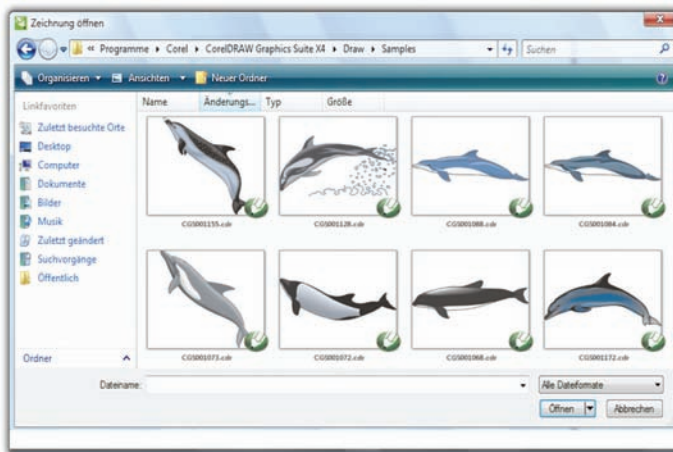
Zeichnung öffnen

« Programme ▸ Corel ▸ CorelDRAW Graphics Suite X4 ▸ Draw ▸ Samples

Suchen

Organisieren ▾ Ansichten ▾ Neuer Ordner

Linkfavoriten

Zuletzt besuchte Orte
Desktop
Computer
Dokumente
Bilder
Musik
Zuletzt geändert
Suchvorgänge
Öffentlich

Ordner

Name Änderungs... Typ Größe

CG5001155.cdr
CG5001128.cdr
CG5001088.cdr
CG5001084.cdr
CG5001073.cdr
CG5001072.cdr
CG5001068.cdr
CG5001172.cdr

Dateiname:

Alle Dateiformate

Öffnen

Abbrechen